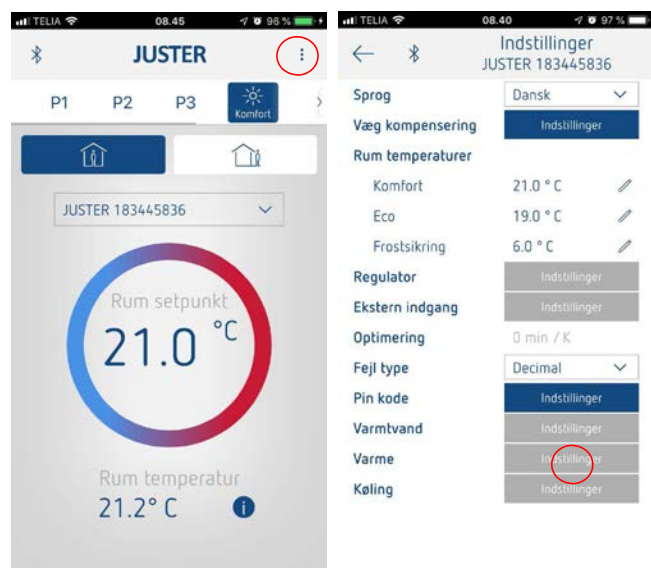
TELIA 08.45 96 %

JUSTER

P1 P2 P3 Komfort

JUSTER 183445836

Rum setpunkt
21.0 °C

Rum temperatur
21.2° C

TELIA 08.40 97 %

Indstillinger
JUSTER 183445836

| | |
|---|---|
| Sprog | Dansk |
| Væg kompensering | Indstillinger |
| Rum temperaturer | |
| Komfort | 21.0 ° C |
| Eco | 19.0 ° C |
| Frostsikring | 6.0 ° C |
| Regulator | Indstillinger |
| Ekstern indgang | Indstillinger |
| Optimering | 0 min / K |
| Fejl type | Decimal |
| Pin kode | Indstillinger |
| Varmtvand | Indstillinger |
| Varme | Indstillinger |
| Køling | Indstillinger |